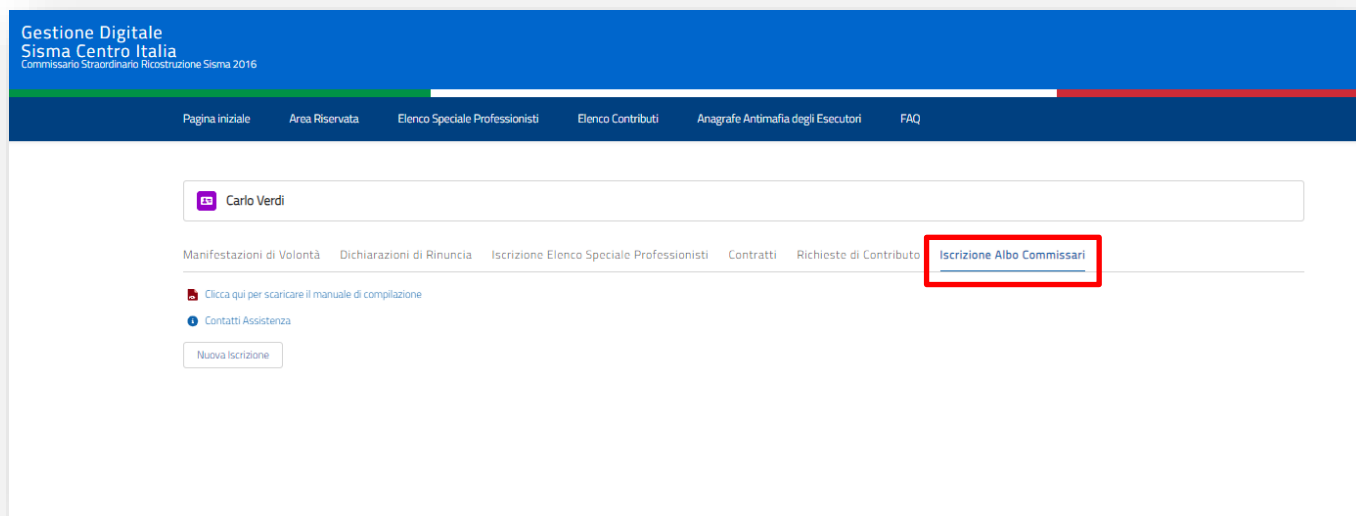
Gestione Digitale
Sisma Centro Italia
Commissario Straordinario Ricostruzione Sisma 2016

Pagina iniziale | Area Riservata | Elenco Speciale Professionisti | Elenco Contributi | Anagrafe Antimafia degli Esecutori | FAQ

Carlo Verdi

Manifestazioni di Volontà | Dichiarazioni di Rinuncia | Iscrizione Elenco Speciale Professionisti | Contratti | Richieste di Contributo | Iscrizione Albo Commissari

Clicca qui per scaricare il manuale di compilazione

Contatti Assistenza

Nuova Iscrizione